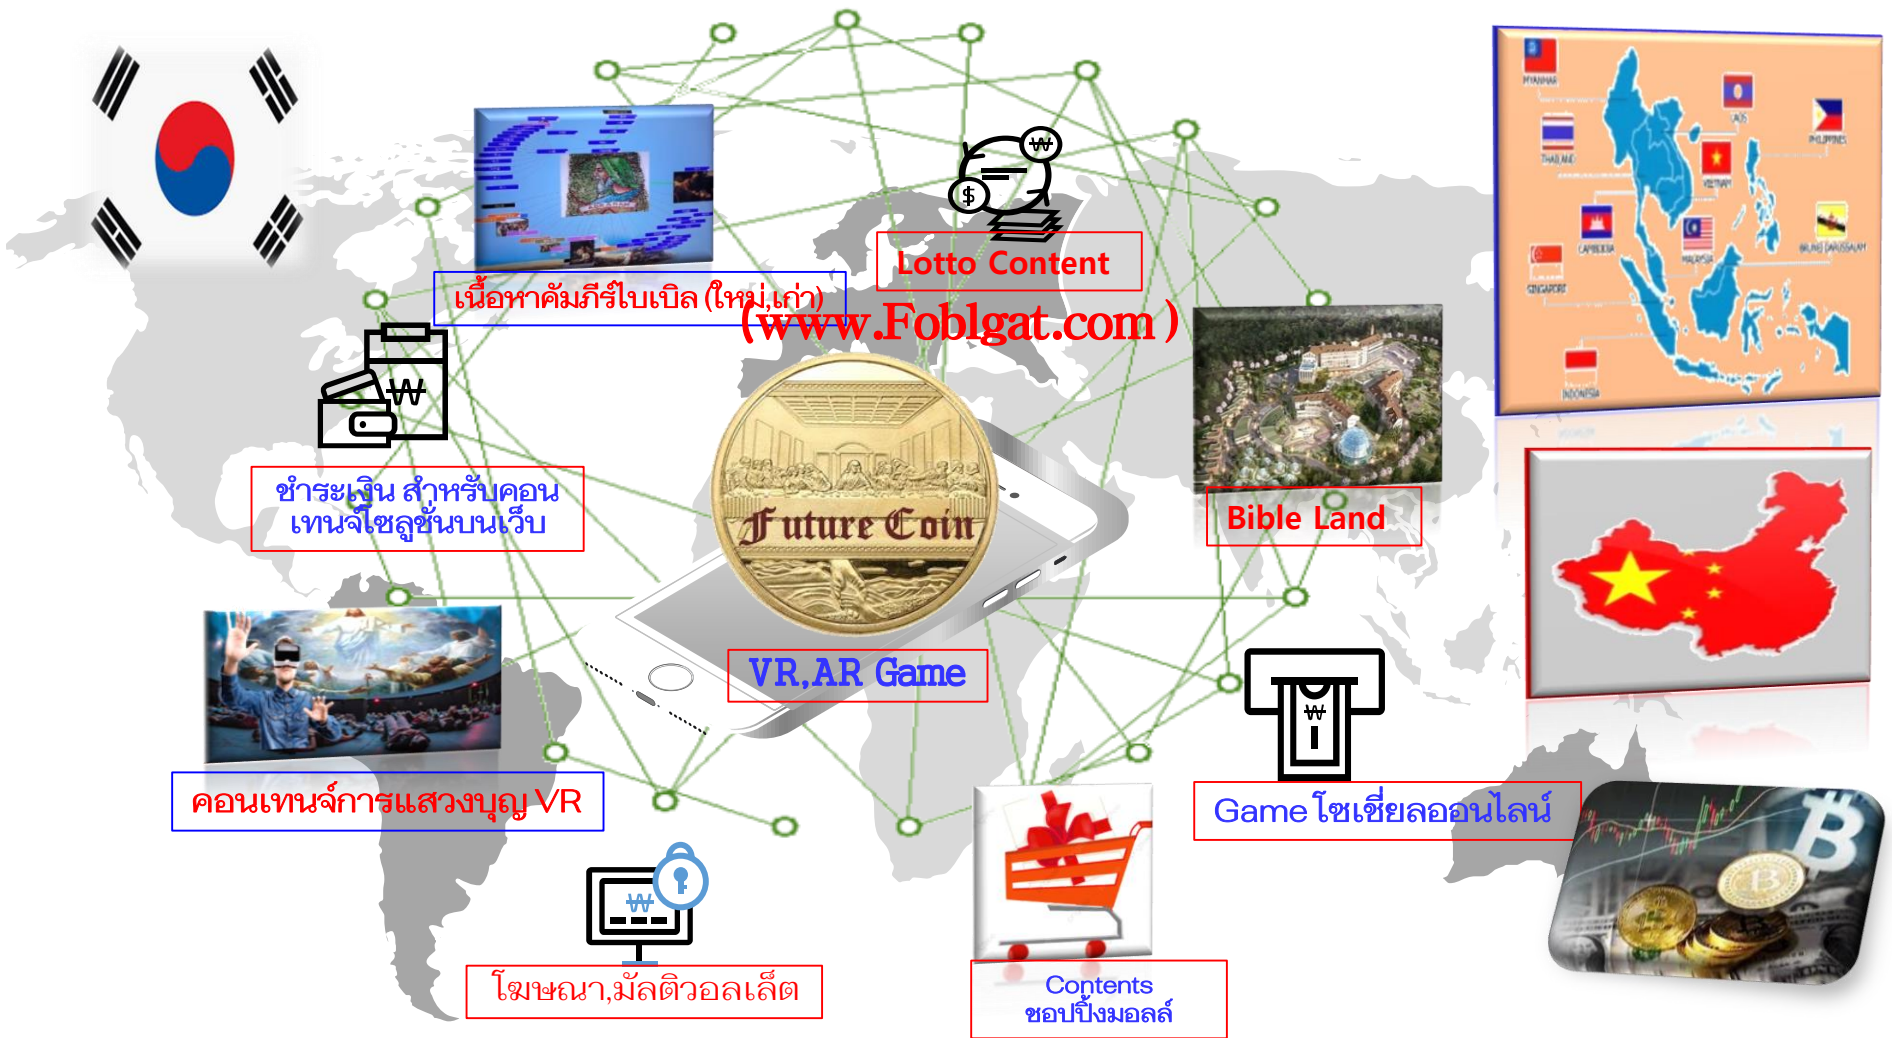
เนื้อหาคัมภีร์ไบเบิล (ใหม่,เก่า)

Lotto Content

(www.Foblgat.com )

ชำระเงิน สำหรับคอนเทนจ์โซลูชั่นบนเว็บ

Future Coin

Bible Land

VR,AR Game

คอนเทนจ์การแสวงบุญ VR

Game โซเชี่ยลออนไลน์

โฆษณา,มัลติวอลเล็ต

Contents
ชอปปิ้งมอลล์

MYANMAR

THAILAND

LAOS

PHILIPPINES

VIETNAM

CAMBODIA

MALAYSIA

BRUNEI DARUSSALAM

SINGAPORE

INDONESIA